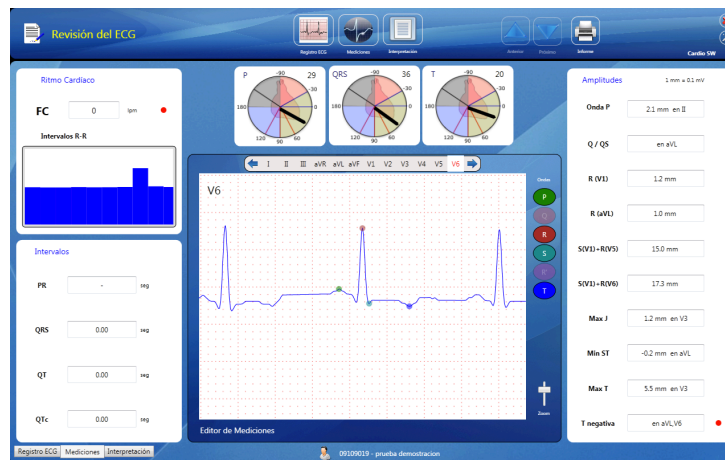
Revisión del ECG

Registro ECG | Mediciones | Interpretación

Anterior | Próximo | Informe

Cardio SW

Ritmo Cardíaco

FC 0 lpm

Intervalos R-R

Intervalos

PR - seg

QRS 0.00 seg

QT 0.00 seg

QTc 0.00 seg

P 29
QRS 36
T 20

-90 -30 180 0 30 60 120 90

I II III aVR aVL aVF V1 V2 V3 V4 V5 V6

V6

Ondas
P
Q
R
S
R'
T

Zoom

Editor de Mediciones

Amplitudes 1 mm = 0.1 mV

| Onda P | 2.1 mm en II |
|---|---|
| Q / QS | en aVL |
| R (V1) | 1.2 mm |
| R (aVL) | 1.0 mm |
| S(V1)+R(V5) | 15.0 mm |
| S(V1)+R(V6) | 17.3 mm |
| Max J | 1.2 mm en V3 |
| Min ST | -0.2 mm en aVL |
| Max T | 5.5 mm en V3 |
| T negativa | en aVL,V6 |

Registro ECG | Mediciones | Interpretación

09109019 - prueba demostracion